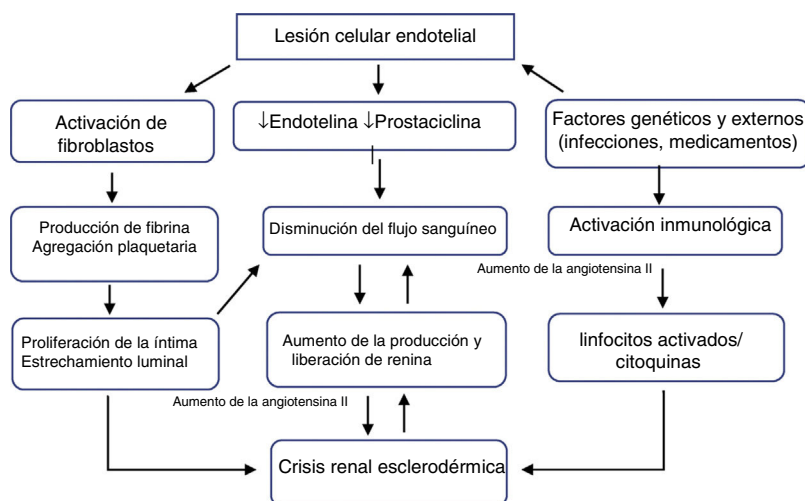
Lesión celular endotelial

Activación de fibroblastos

↓Endotelina ↓Prostaciclina

Factores genéticos y externos (infecciones, medicamentos)

Producción de fibrina Agregación plaquetaria

Disminución del flujo sanguíneo

Activación inmunológica

Aumento de la angiotensina II

Proliferación de la íntima Estrechamiento luminal

Aumento de la producción y liberación de renina

linfocitos activados/ citoquinas

Aumento de la angiotensina II

Crisis renal esclerodérmica